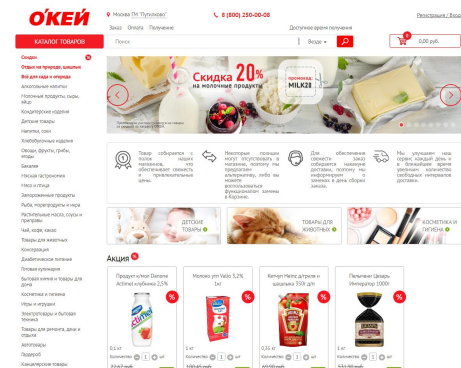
О'КЕЙ

Москва ТЦ "Путилково"

8 (800) 250-00-08

Регистрация | Вход

Заказ Оплата Получение

Доступное время получения

КАТАЛОГ ТОВАРОВ

Поиск

Везде

0,00 руб.

Скидки

Отдых на природе, шашлык

Всё для сада и огорода

Алкогольные напитки

Молочные продукты, сыры, яйцо

Кондитерские изделия

Детские товары

Напитки, соки

Хлебобулочные изделия

Овощи, фрукты, грибы, ягоды

Бакалея

Мясная гастрономия

Мясо и птица

Замороженные продукты

Рыба, морепродукты и икра

Растительные масла, соусы и приправы

Чай, кофе, какао

Товары для животных

Консервация

Диабетическое питание

Готовая кулинария

Бытовая химия и товары для дома

Косметика и гигиена

Игры и игрушки

Электротовары и бытовая техника

Товары для ремонта, дача и отдых

Автотовары

Подарки

Канцелярские товары

Скидка 20% на молочные продукты

промокод: MILK20

Товар собирается с полок наших магазинов, что обеспечивает свежесть и привлекательные цены.

Некоторые позиции могут отсутствовать в магазине, поэтому мы предлагаем альтернативу, либо вы можете воспользоваться функционалом замены в Корзине.

Для обеспечения свежести заказ собирается накануне доставки, поэтому мы информируем заранее о дне сборки заказа.

Мы улучшаем наш сервис каждый день и в ближайшее время увеличим количество свободных интервалов доставки.

ДЕТСКИЕ ТОВАРЫ

ТОВАРЫ ДЛЯ ЖИВОТНЫХ

КОСМЕТИКА И ГИГИЕНА

Акция

Продукт к/мол Danone Actimel клубника 2,5%

Молоко у/п Valio 3,2% 1кг

Кетчуп Heinz д/гриля и шашлыка 350г д/п

Пельмени Цезарь Император 1000г

0,1 кг

1 кг

0,35 кг

1 кг

Количество 1 шт

Количество 1 шт

Количество 1 шт

Количество 1 шт